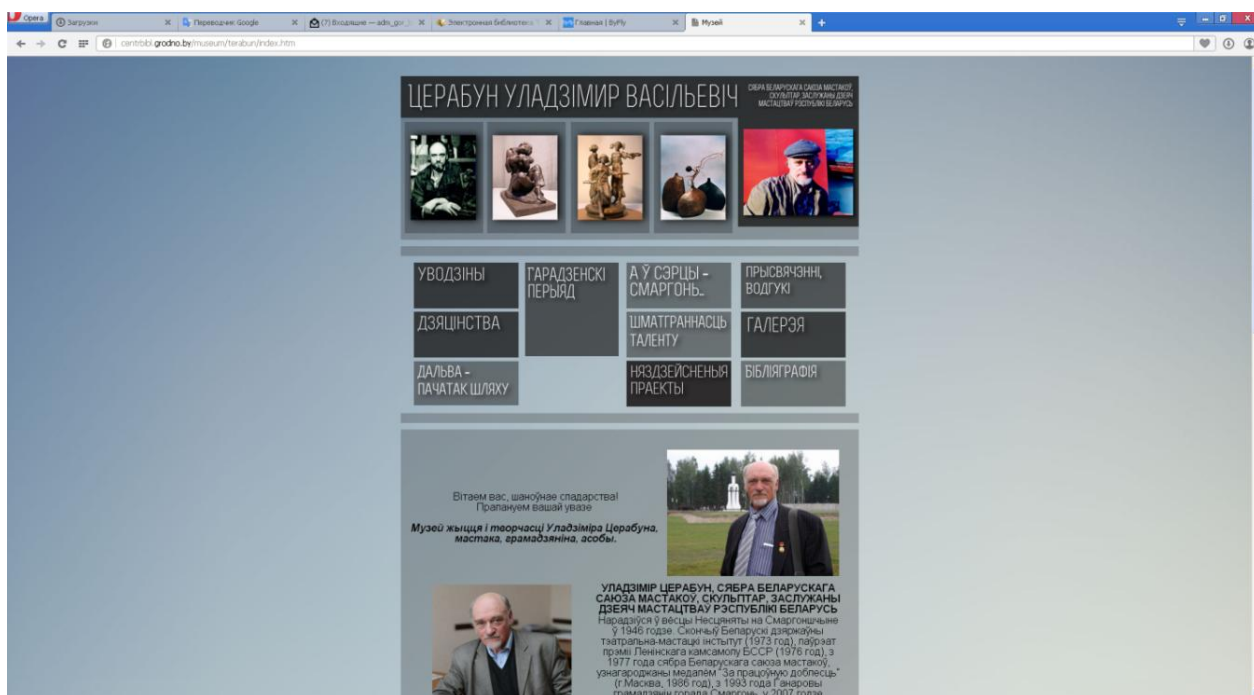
Opera | Загрузки | Переводчик Google | (7) Входящие — adm_gor | Электронная библиотека | Главная | ByFly | Музей

centrbibl.grodno.by/museum/terabun/index.htm

ЦЕРАБУН УЛАДЗІМІР ВАСІЛЬЕВІЧ

СЯБРА БЕЛАРУСКАГА САЮЗА МАСТАКОЎ, СКУЛЬПТАР, ЗАСЛУЖАНЫ ДЗЕЯЧ МАСТАЦТВАЎ РЭСПУБЛІКІ БЕЛАРУСЬ

УВОДЗІНЫ

ГАРАДЗЕНСКІ ПЕРЫЯД

А Ў СЭРЦЫ - СМАРГОНЬ...

ПРЫСВЯЧЭННІ, ВОДГУКІ

ДЗЯЦІНСТВА

ШМАТГРАННАСЦЬ ТАЛЕНТУ

ГАЛЕРЭЯ

ДАЛЬВА - ПАЧАТАК ШЛЯХУ

НЯЗДЗЕЙСНЕНЫЯ ПРАЕКТЫ

БІБЛІЯГРАФІЯ

Вітаем вас, шаноўнае спадарства!
Прапануем вашай увазе

*Музей жыцця і творчасці Уладзіміра Церабуна, мастака, грамадзяніна, асобы.*

УЛАДЗІМІР ЦЕРАБУН, СЯБРА БЕЛАРУСКАГА САЮЗА МАСТАКОЎ, СКУЛЬПТАР, ЗАСЛУЖАНЫ ДЗЕЯЧ МАСТАЦТВАЎ РЭСПУБЛІКІ БЕЛАРУСЬ

Нарадзіўся ў вёсцы Несцяняты на Смаргоншчыне ў 1946 годзе. Скончыў Беларускі дзяржаўны тэатральна-мастацкі інстытут (1973 год), лаўрэат прэміі Ленінскага камсамолу БССР (1976 год), з 1977 года сябра Беларускага саюза мастакоў, узнагароджаны медалём "За працоўную доблесць" (г.Масква, 1986 год), з 1993 года Ганаровы грамадзянін горада Смаргонь, у 2007 годзе